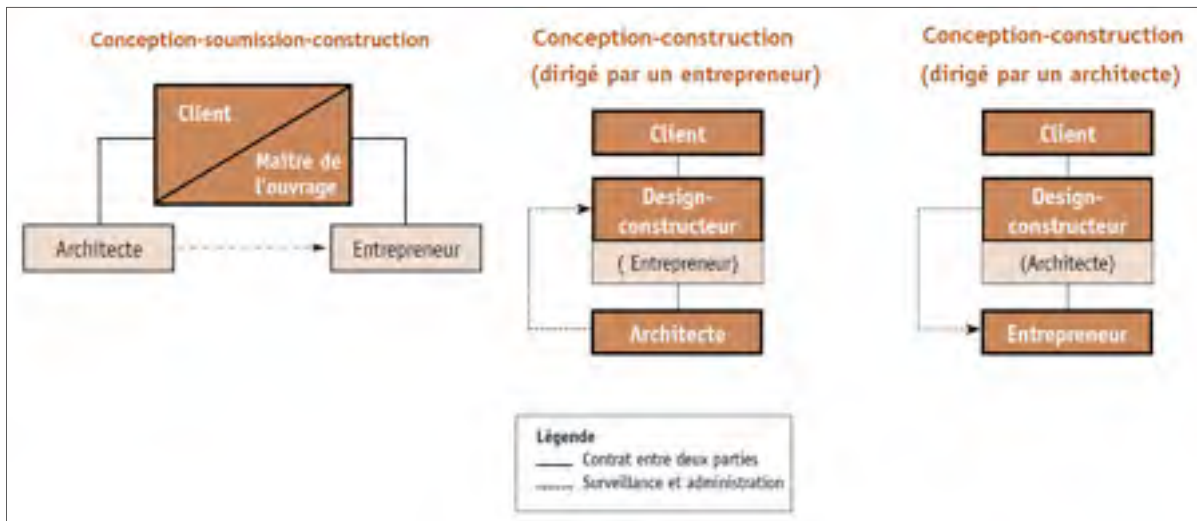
Conception-soumission-construction

Client

Maître de l'ouvrage

Architecte

Entrepreneur

Conception-construction (dirigé par un entrepreneur)

Client

Design-constructeur

( Entrepreneur)

Architecte

Conception-construction (dirigé par un architecte)

Client

Design-constructeur

(Architecte)

Entrepreneur

Légende
Contrat entre deux parties
Surveillance et administration